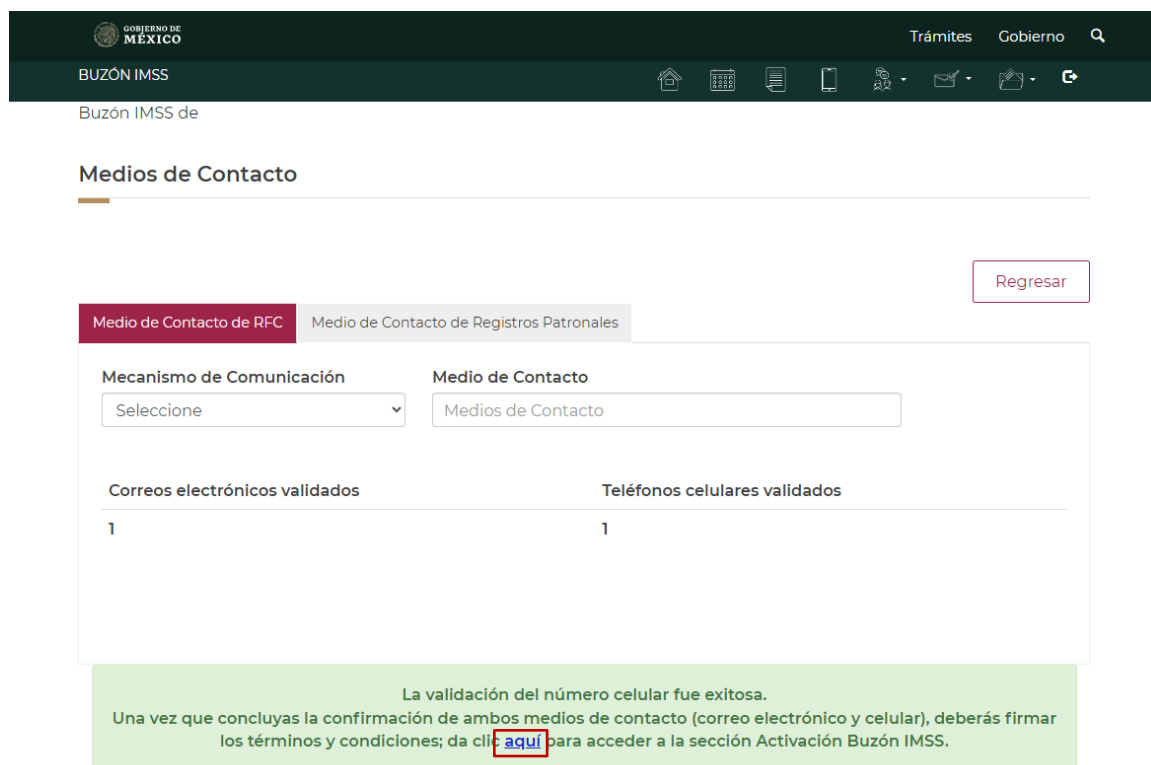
GOBIERNO DE MÉXICO

Trámites Gobierno

BUZÓN IMSS

Buzón IMSS de

Medios de Contacto

Regresar

Medio de Contacto de RFC | Medio de Contacto de Registros Patronales

Mecanismo de Comunicación
Seleccione

Medio de Contacto
Medios de Contacto

| Correos electrónicos validados | Teléfonos celulares validados |
|---|---|
| 1 | 1 |

La validación del número celular fue exitosa.
Una vez que concluyas la confirmación de ambos medios de contacto (correo electrónico y celular), deberás firmar los términos y condiciones; da clic aquí para acceder a la sección Activación Buzón IMSS.